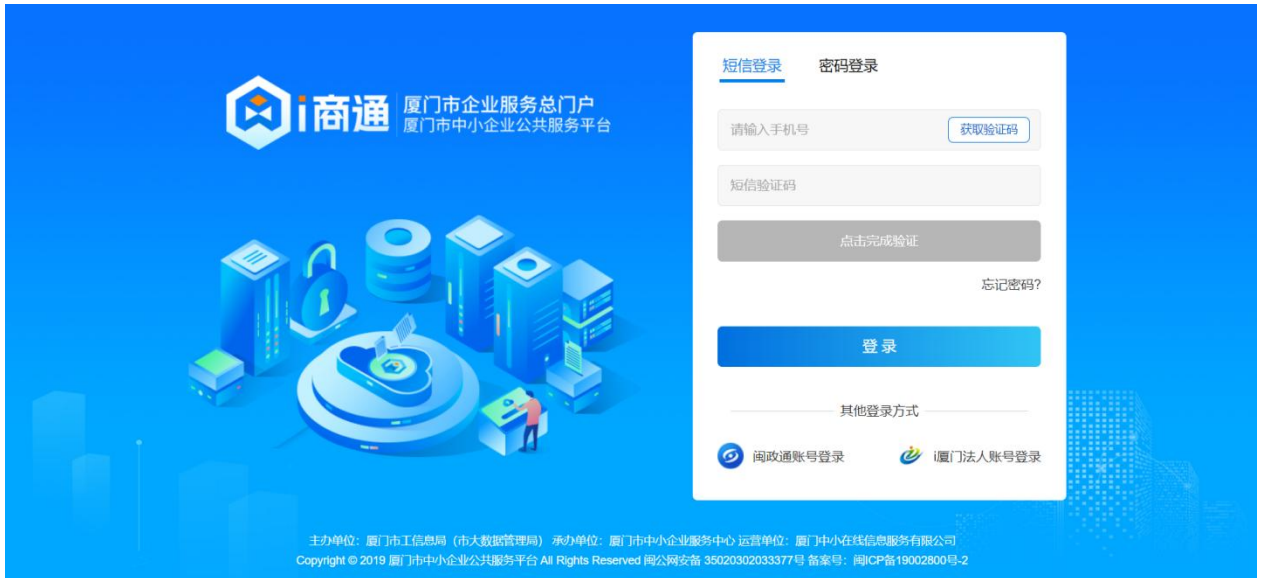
i商通 厦门市企业服务总门户
厦门市中小企业公共服务平台

短信登录 密码登录

请输入手机号 获取验证码

短信验证码

点击完成验证

忘记密码?

登录

其他登录方式

闽政通账号登录 i厦门法人账号登录

主办单位：厦门市工信局（市大数据管理局） 承办单位：厦门市中小企业服务中心 运营单位：厦门中小在线信息服务有限公司
Copyright © 2019 厦门市中小企业公共服务平台 All Rights Reserved 闽公网安备 35020302033377号 备案号：闽ICP备19002800号-2